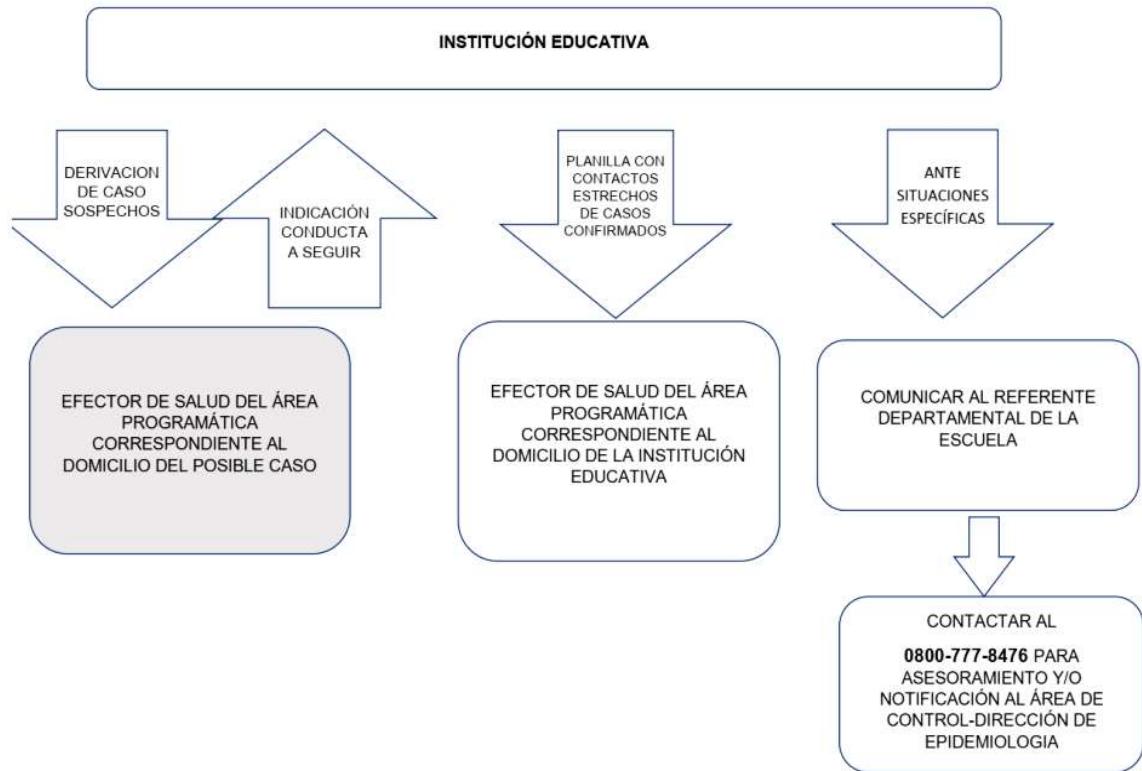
INSTITUCIÓN EDUCATIVA

DERIVACION DE CASO SOSPECHOS

INDICACIÓN CONDUCTA A SEGUIR

PLANILLA CON CONTACTOS ESTRECHOS DE CASOS CONFIRMADOS

ANTE SITUACIONES ESPECÍFICAS

EFECTOR DE SALUD DEL ÁREA PROGRAMÁTICA CORRESPONDIENTE AL DOMICILIO DEL POSIBLE CASO

EFECTOR DE SALUD DEL ÁREA PROGRAMÁTICA CORRESPONDIENTE AL DOMICILIO DE LA INSTITUCIÓN EDUCATIVA

COMUNICAR AL REFERENTE DEPARTAMENTAL DE LA ESCUELA

CONTACTAR AL

**0800-777-8476** PARA ASESORAMIENTO Y/O NOTIFICACIÓN AL ÁREA DE CONTROL-DIRECCIÓN DE EPIDEMIOLOGIA